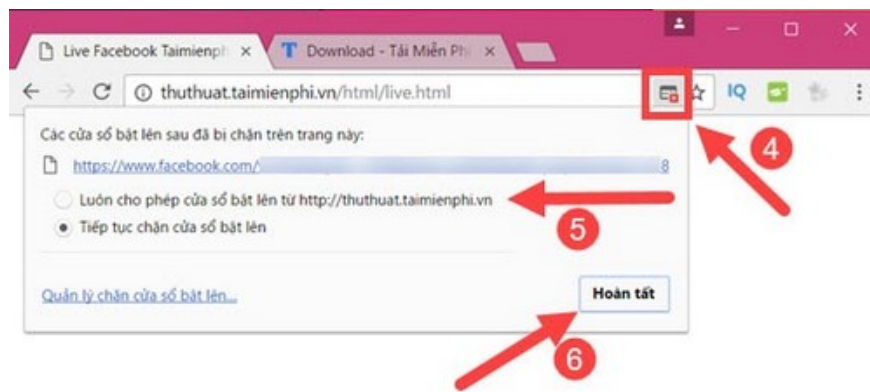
Live Facebook Taimienph ×

T Download - Tải Miễn Phí ×

thuthuat.taimienphi.vn/html/live.html

IQ

Các cửa sổ bật lên sau đã bị chặn trên trang này:

https://www.facebook.com/ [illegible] 8

Luôn cho phép cửa sổ bật lên từ http://thuthuat.taimienphi.vn

Tiếp tục chặn cửa sổ bật lên

Quản lý chặn cửa sổ bật lên...

Hoàn tất

4

5

6